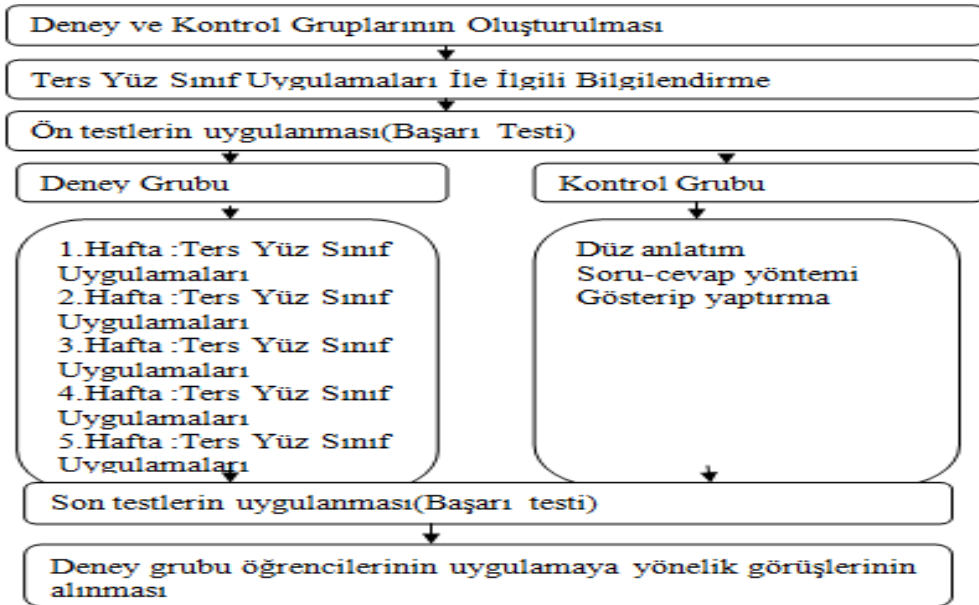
Deney ve Kontrol Gruplarının Oluşturulması

Ters Yüz Sınıf Uygulamaları İle İlgili Bilgilendirme

Ön testlerin uygulanması(Başarı Testi)

Deney Grubu

1.Hafta :Ters Yüz Sınıf Uygulamaları
2.Hafta :Ters Yüz Sınıf Uygulamaları
3.Hafta :Ters Yüz Sınıf Uygulamaları
4.Hafta :Ters Yüz Sınıf Uygulamaları
5.Hafta :Ters Yüz Sınıf Uygulamaları

Kontrol Grubu

Düz anlatım
Soru-cevap yöntemi
Gösterip yaptırma

Son testlerin uygulanması(Başarı testi)

Deney grubu öğrencilerinin uygulamaya yönelik görüşlerinin alınması